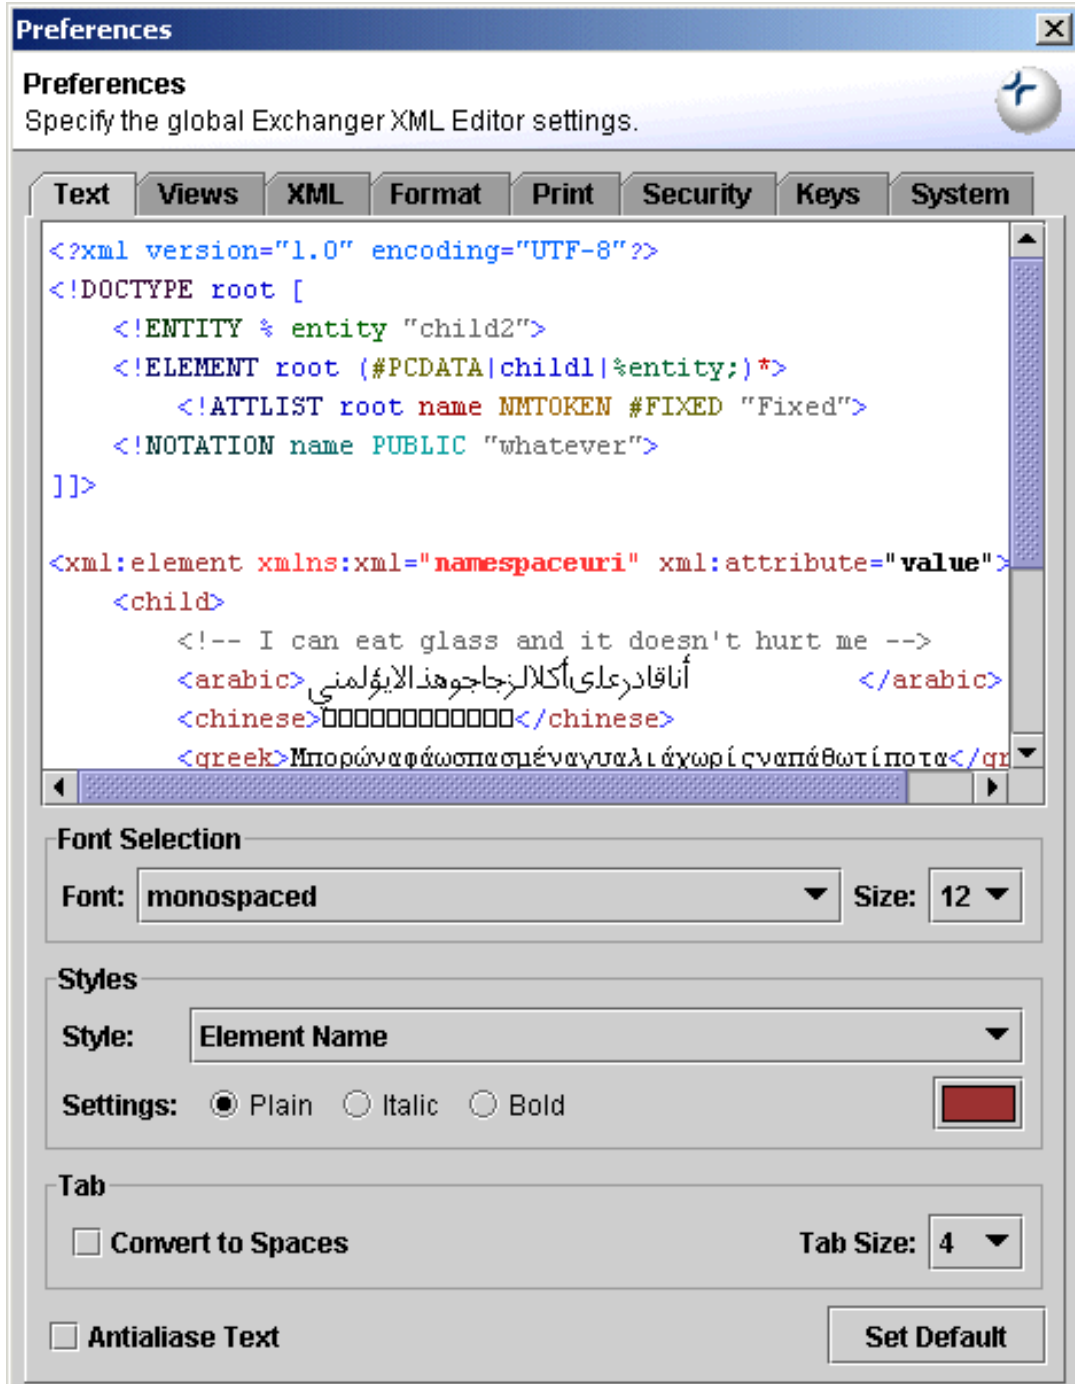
Preferences

Preferences
Specify the global Exchanger XML Editor settings.

Text | Views | XML | Format | Print | Security | Keys | System

<?xml version="1.0" encoding="UTF-8"?>
<!DOCTYPE root [
<!ENTITY % entity "child2">
<!ELEMENT root (#PCDATA|child1|%entity;)*>
<!ATTLIST root name NMTOKEN #FIXED "Fixed">
<!NOTATION name PUBLIC "whatever">
]]>

<xml:element xmlns:xml="namespaceuri" xml:attribute="value">
<child>
<!-- I can eat glass and it doesn't hurt me -->
<arabic>أنا قادر على أكل الزجاج و هذا لا يؤلمني</arabic>
<chinese>□□□□□□□□□□□□</chinese>
<greek>Μπορώναφάωσπασμέναγυαλιάχωρίςναπάθωτίποτα</gr

Font Selection
Font: monospaced
Size: 12

Styles
Style: Element Name
Settings: Plain Italic Bold

Tab
Convert to Spaces
Tab Size: 4

Antialiase Text
Set Default